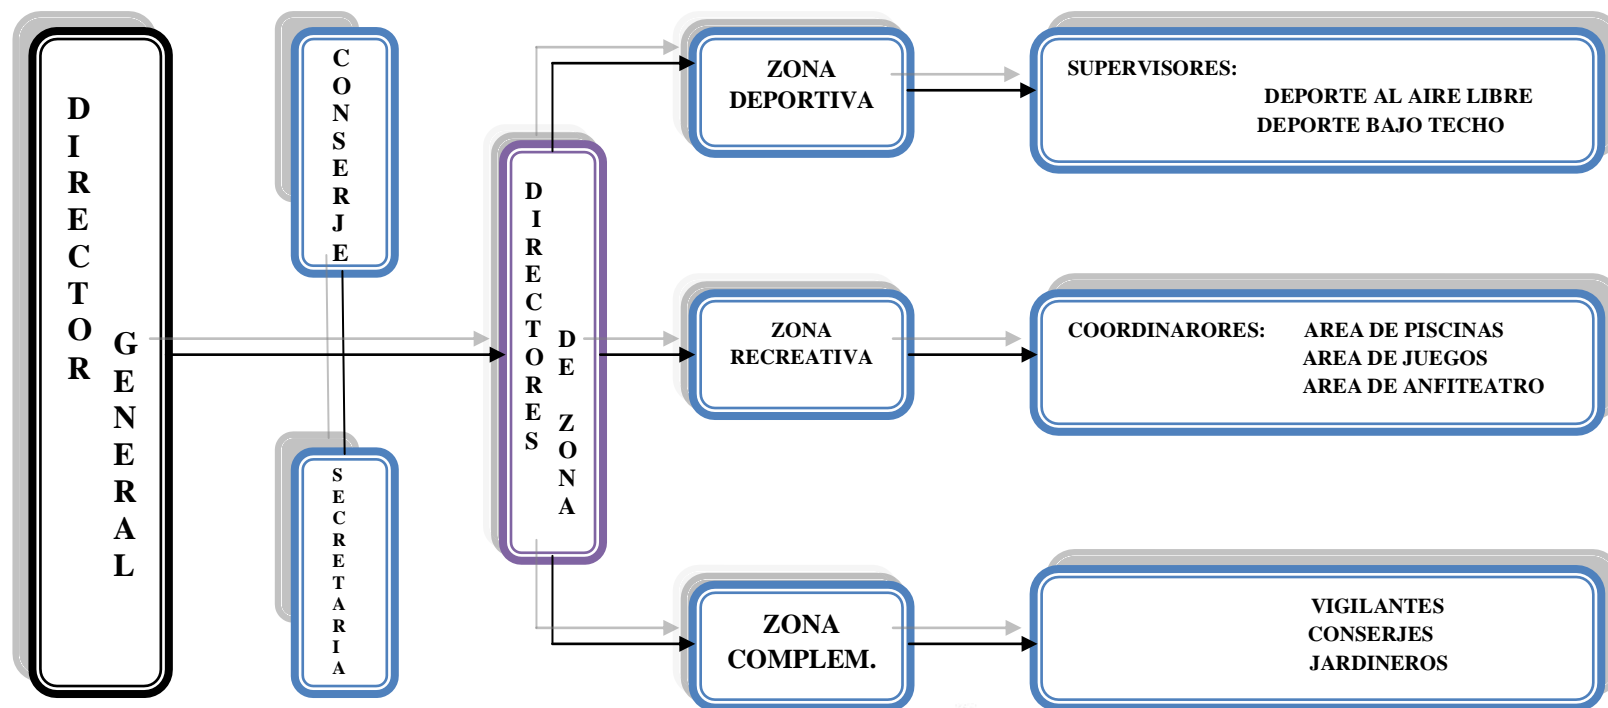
DIRECTOR GENERAL

CONSERJE

SECRETARIA

DIRECTORES DE ZONA

ZONA DEPORTIVA

SUPERVISORES: DEPORTE AL AIRE LIBRE
DEPORTE BAJO TECHO

ZONA RECREATIVA

COORDINARORES: AREA DE PISCINAS
AREA DE JUEGOS
AREA DE ANFITEATRO

ZONA COMPLEM.

VIGILANTES
CONSERJES
JARDINEROS